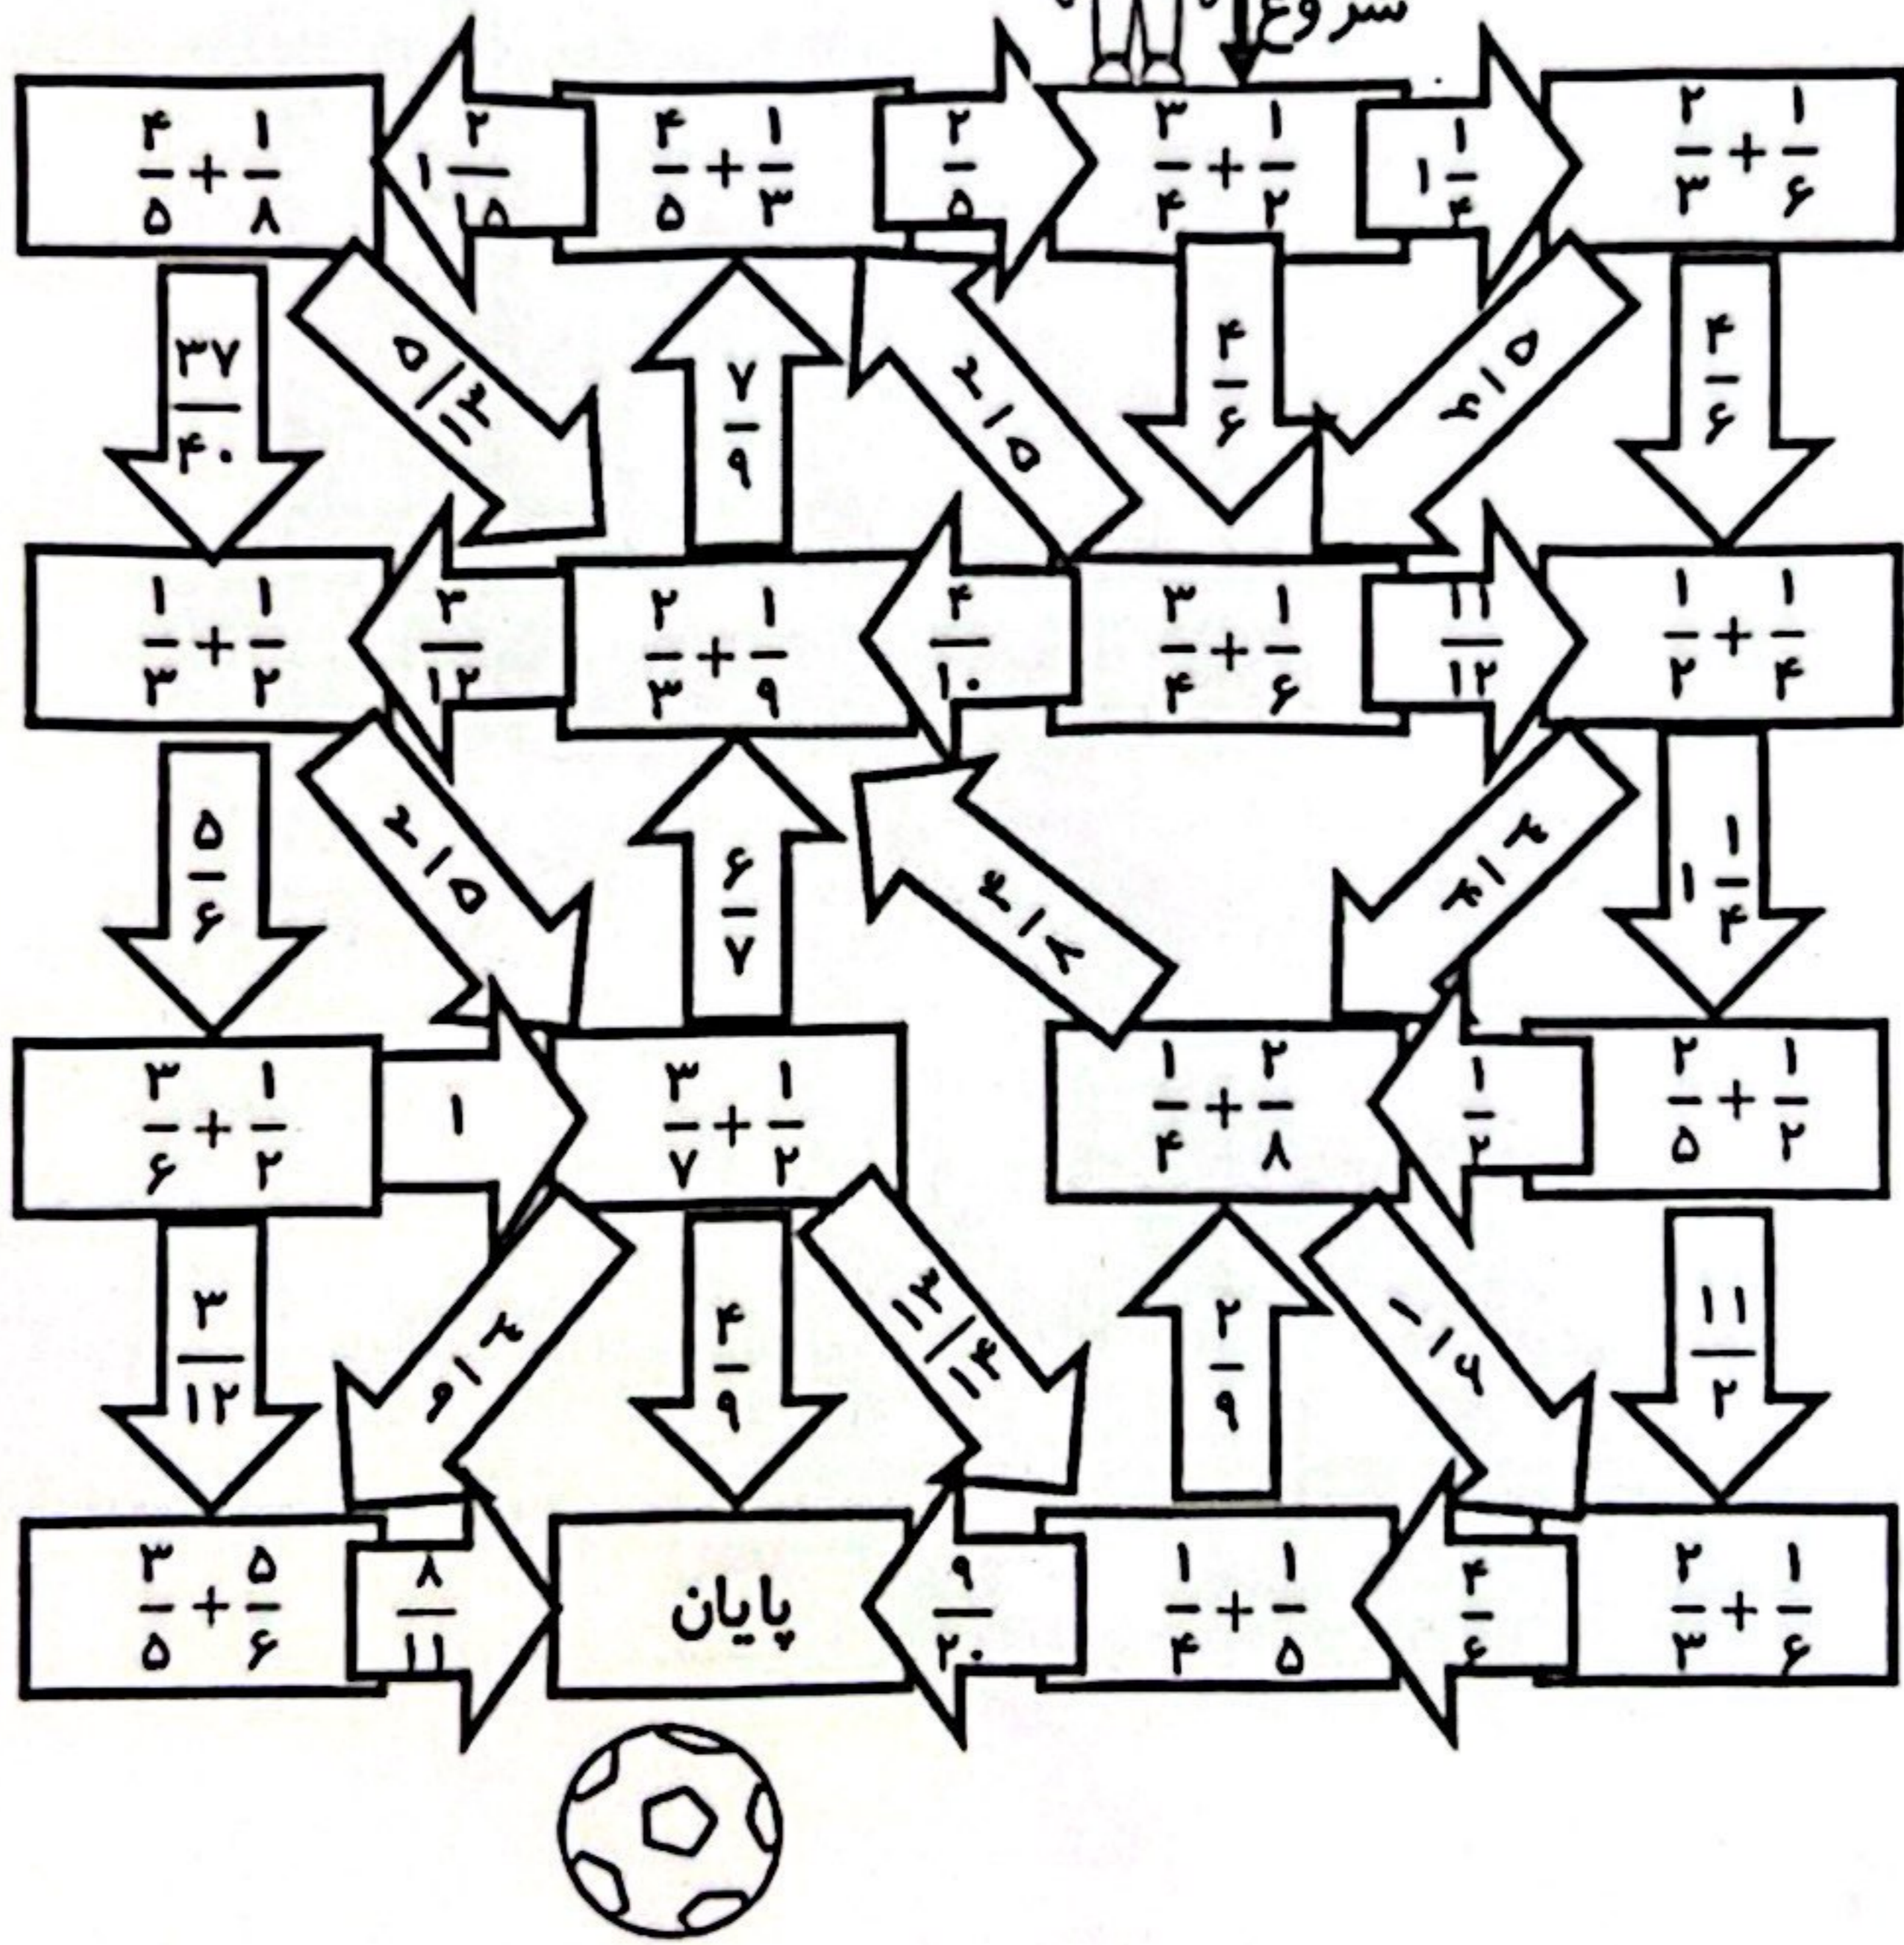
شروع

$\frac{۴}{۵}+\frac{۱}{۸}$ | $۱\frac{۲}{۱۵}$ | $\frac{۴}{۵}+\frac{۱}{۳}$ | $\frac{۲}{۵}$ | $\frac{۳}{۴}+\frac{۱}{۲}$ | $۱\frac{۱}{۴}$ | $\frac{۲}{۳}+\frac{۱}{۶}$

$\frac{۳۷}{۴۰}$ | $\frac{۵}{۴}$ | $\frac{۷}{۹}$ | $\frac{۲}{۵}$ | $\frac{۴}{۶}$ | $\frac{۵}{۶}$ | $\frac{۴}{۶}$

$\frac{۱}{۳}+\frac{۱}{۲}$ | $\frac{۳}{۱۲}$ | $\frac{۲}{۳}+\frac{۱}{۹}$ | $\frac{۴}{۱۰}$ | $\frac{۳}{۴}+\frac{۱}{۶}$ | $\frac{۱۱}{۱۲}$ | $\frac{۱}{۲}+\frac{۱}{۴}$

$\frac{۵}{۶}$ | $\frac{۲}{۵}$ | $\frac{۶}{۷}$ | $\frac{۴}{۸}$ | $\frac{۳}{۴}$ | $۱\frac{۱}{۴}$

$\frac{۳}{۶}+\frac{۱}{۲}$ | ۱ | $\frac{۳}{۷}+\frac{۱}{۲}$ | $\frac{۱}{۴}+\frac{۲}{۸}$ | $\frac{۱}{۲}$ | $\frac{۲}{۵}+\frac{۱}{۲}$

$\frac{۳}{۱۲}$ | $\frac{۴}{۹}$ | $\frac{۴}{۹}$ | $\frac{۱۳}{۱۴}$ | $\frac{۲}{۹}$ | $\frac{۱}{۶}$ | $\frac{۱۱}{۲}$

$\frac{۳}{۵}+\frac{۵}{۶}$ | $\frac{۸}{۱۱}$ | پایان | $\frac{۹}{۲۰}$ | $\frac{۱}{۴}+\frac{۱}{۵}$ | $\frac{۴}{۶}$ | $\frac{۲}{۳}+\frac{۱}{۶}$